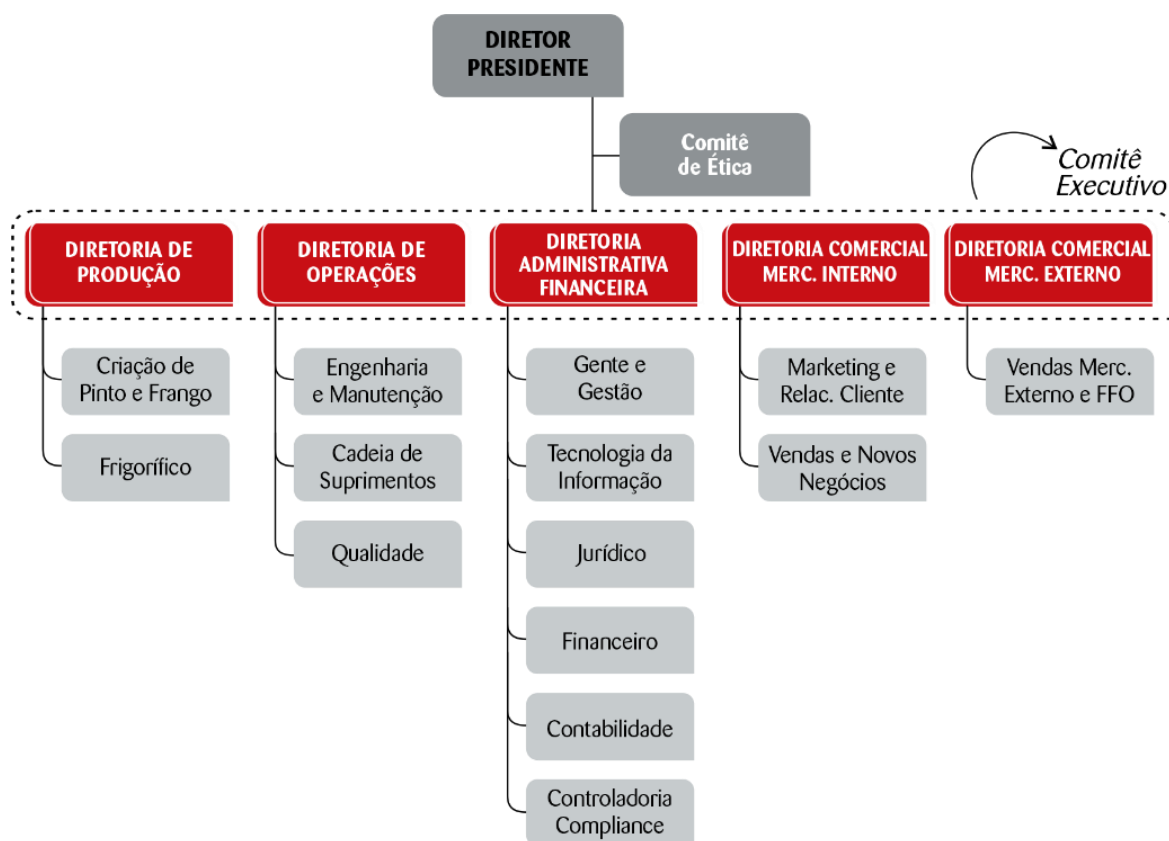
DIRETOR PRESIDENTE

Comitê de Ética

Comitê Executivo

DIRETORIA DE PRODUÇÃO

Criação de Pinto e Frango

Frigorífico

DIRETORIA DE OPERAÇÕES

Engenharia e Manutenção

Cadeia de Suprimentos

Qualidade

DIRETORIA ADMINISTRATIVA FINANCEIRA

Gente e Gestão

Tecnologia da Informação

Jurídico

Financeiro

Contabilidade

Controladoria Compliance

DIRETORIA COMERCIAL MERC. INTERNO

Marketing e Relac. Cliente

Vendas e Novos Negócios

DIRETORIA COMERCIAL MERC. EXTERNO

Vendas Merc. Externo e FFO